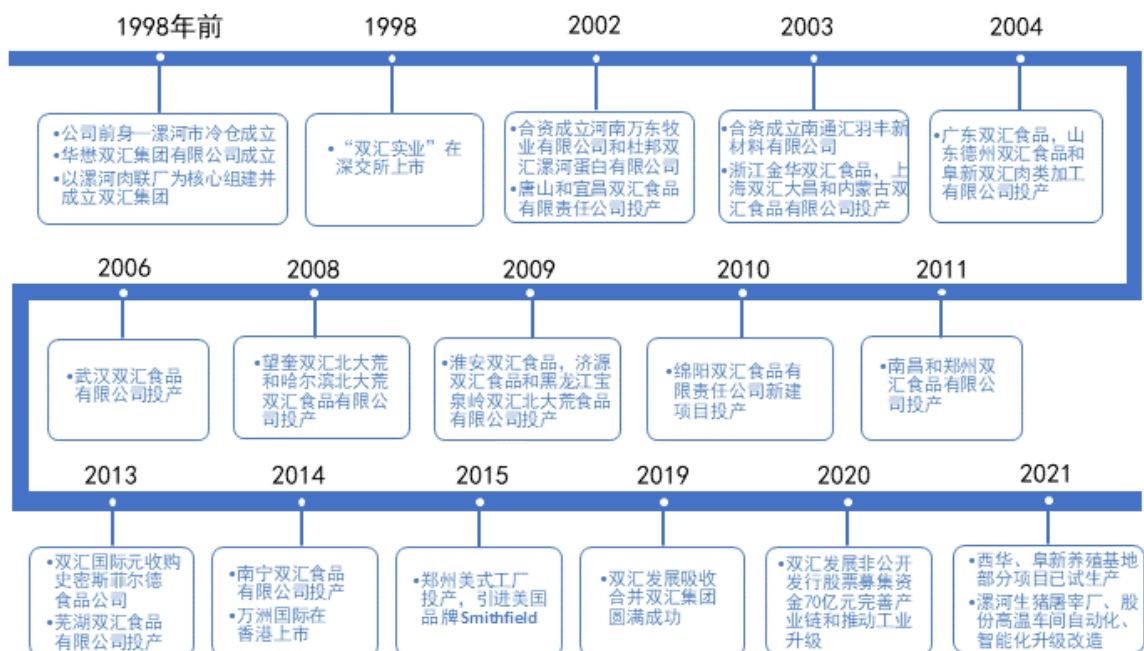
1998年前

•公司前身—漯河市冷仓成立
•华懋双汇集团有限公司成立
•以漯河肉联厂为核心组建并成立双汇集团

1998

•“双汇实业”在深交所上市

2002

•合资成立河南万东牧业有限公司和杜邦双汇漯河蛋白有限公司
•唐山和宜昌双汇食品有限责任公司投产

2003

•合资成立南通汇羽丰新材料有限公司
•浙江金华双汇食品，上海双汇大昌和内蒙古双汇食品有限公司投产

2004

•广东双汇食品，山东德州双汇食品和阜新双汇肉类加工有限公司投产

2006

•武汉双汇食品有限公司投产

2008

•望奎双汇北大荒和哈尔滨北大荒双汇食品有限公司投产

2009

•淮安双汇食品，济源双汇食品和黑龙江宝泉岭双汇北大荒食品有限公司投产

2010

•绵阳双汇食品有限责任公司新建项目投产

2011

•南昌和郑州双汇食品有限公司投产

2013

•双汇国际元收购史密斯菲尔德食品公司
•芜湖双汇食品有限公司投产

2014

•南宁双汇食品有限公司投产
•万洲国际在香港上市

2015

•郑州美式工厂投产，引进美国品牌Smithfield

2019

•双汇发展吸收合并双汇集团圆满成功

2020

•双汇发展非公开发行股票募集资金70亿元完善产业链和推动工业升级

2021

•西华、阜新养殖基地部分项目已试生产
•漯河生猪屠宰厂、股份高温车间自动化、智能化升级改造